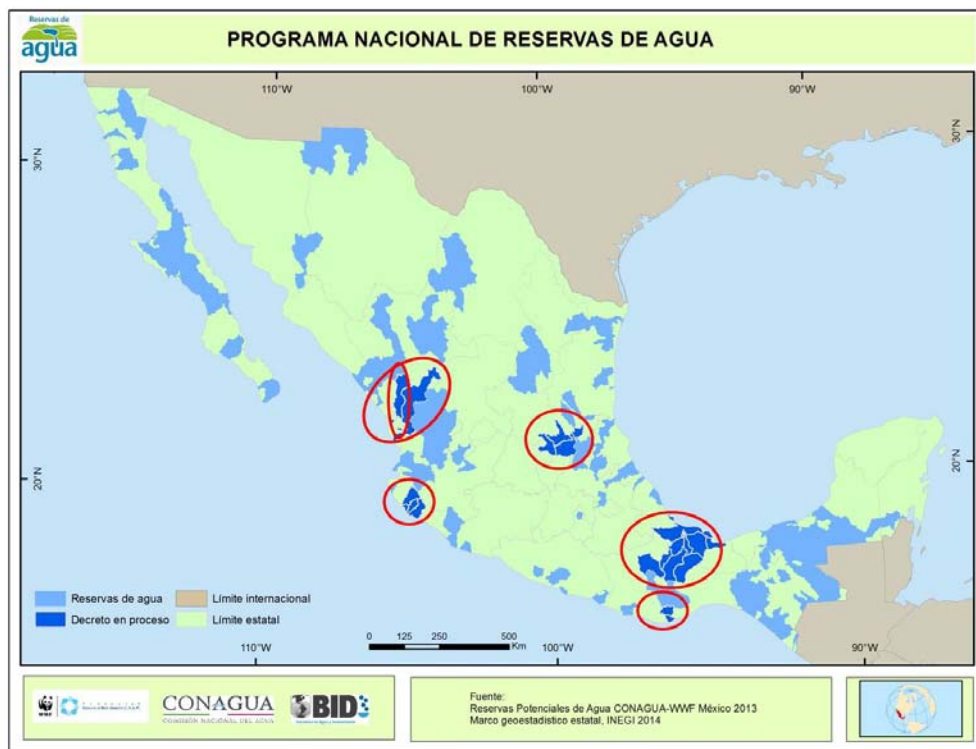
Reservas de agua

PROGRAMA NACIONAL DE RESERVAS DE AGUA

110°W 100°W 90°W

30°N 30°N

20°N 20°N

Reservas de agua
Decreto en proceso
Límite internacional
Límite estatal

0 125 250 500 Km

110°W 100°W 90°W

WWF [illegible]

CONAGUA
COMISIÓN NACIONAL DEL AGUA

BID

Fuente:
Reservas Potenciales de Agua CONAGUA-WWF México 2013
Marco geoestadístico estatal, INEGI 2014